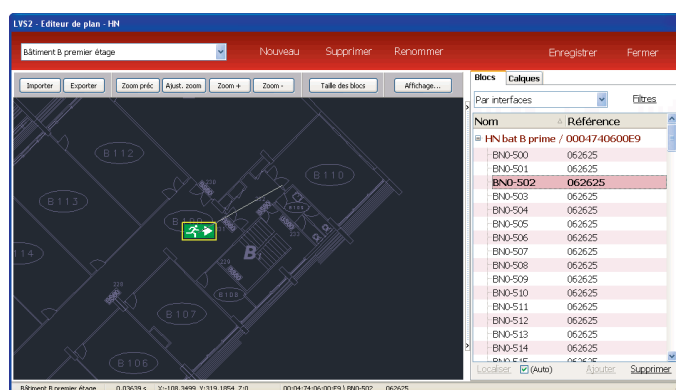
LVS2 - Editeur de plan - HN

Bâtiment B premier étage | Nouveau | Supprimer | Renommer | Enregistrer | Fermer

Importer | Exporter | Zoom préc | Ajust. zoom | Zoom + | Zoom - | Taille des blocs | Affichage...

B112
B110
B113
B108
B1
114
B106
B107
B106

Blocs | Calques

Par interfaces | Filtres

| Nom | Référence |
|---|---|
| HN bat B prime / 0004740600E9 | |
| BN0-500 | 062625 |
| BN0-501 | 062625 |
| BN0-502 | 062625 |
| BN0-503 | 062625 |
| BN0-504 | 062625 |
| BN0-505 | 062625 |
| BN0-506 | 062625 |
| BN0-507 | 062625 |
| BN0-508 | 062625 |
| BN0-509 | 062625 |
| BN0-510 | 062625 |
| BN0-511 | 062625 |
| BN0-512 | 062625 |
| BN0-513 | 062625 |
| BN0-514 | 062625 |
| BN0-515 | 062625 |

Localiser | (Auto) | Ajouter | Supprimer

Bâtiment B premier étage | 0,03639 s | X:-108.3499, Y:319.1854, Z:0 | 00:04:74:06:00:E9 | BN0-502 | 062625